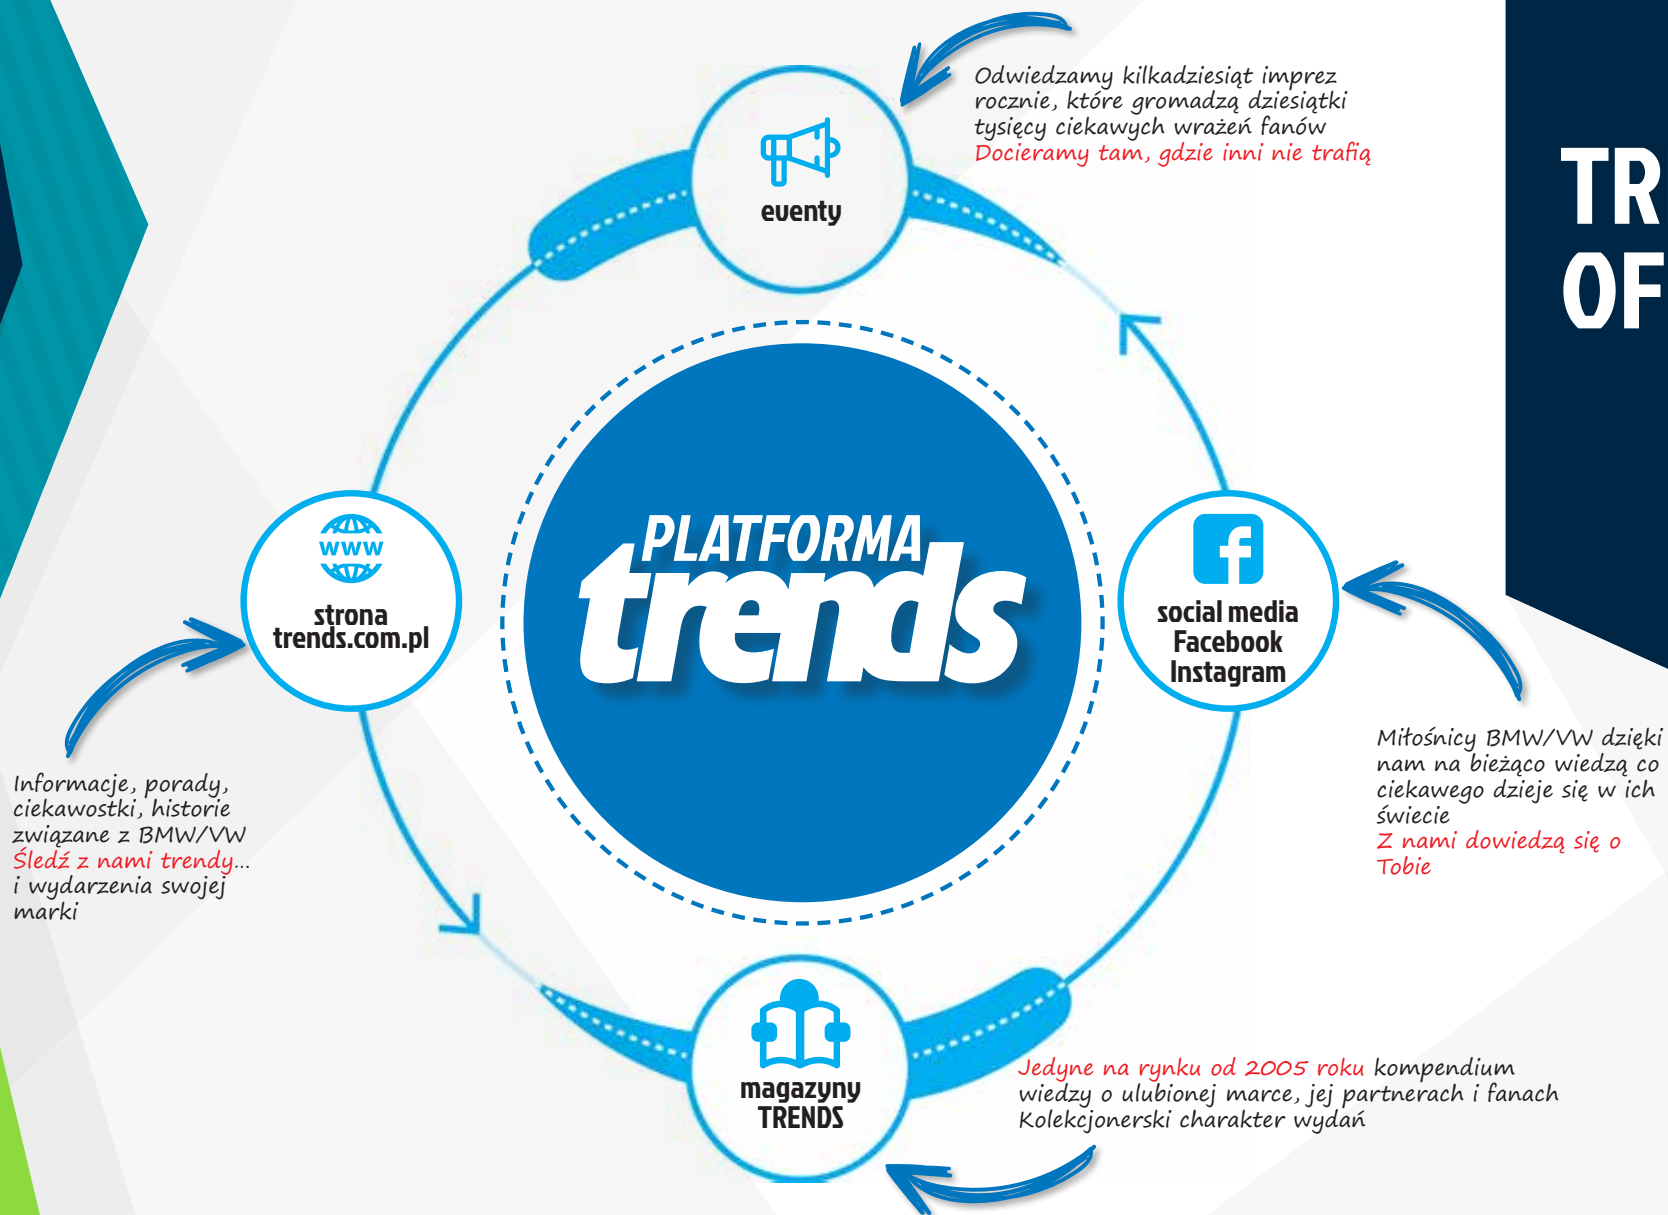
Odwiedzamy kilkadziesiąt imprez rocznie, które gromadzą dziesiątki tysięcy ciekawych wrażeń fanów
Docieramy tam, gdzie inni nie trafią

eventy

TR
OF

PLATFORMA
trends

WWW
strona
trends.com.pl

social media
Facebook
Instagram

Informacje, porady, ciekawostki, historie związane z BMW/VW
Śledź z nami trendy...
i wydarzenia swojej marki

Miłośnicy BMW/VW dzięki nam na bieżąco wiedzą co ciekawego dzieje się w ich świecie
Z nami dowiedzą się o Tobie

magazyny
TRENDS

Jedyne na rynku od 2005 roku kompendium wiedzy o ulubionej marce, jej partnerach i fanach
Kolekcjonerski charakter wydań